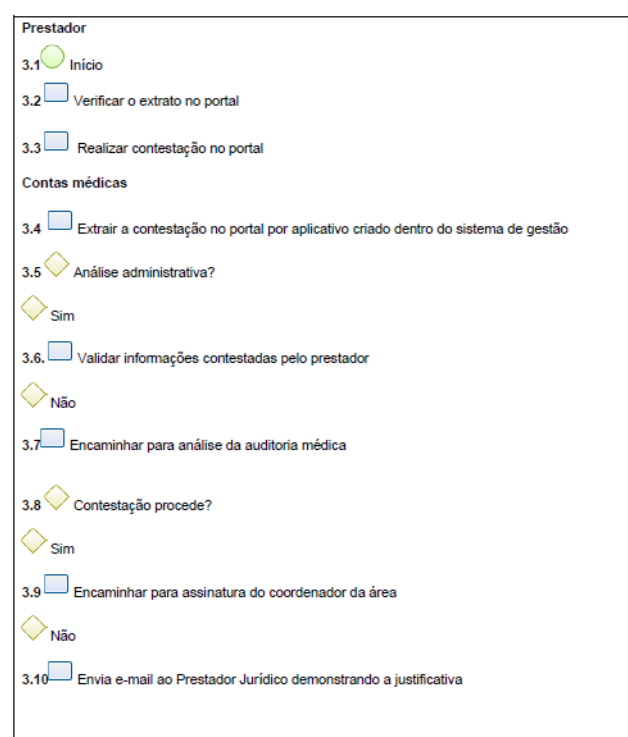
Prestador

3.1 Início

3.2 Verificar o extrato no portal

3.3 Realizar contestação no portal

Contas médicas

3.4 Extrair a contestação no portal por aplicativo criado dentro do sistema de gestão

3.5 Análise administrativa?

Sim

3.6. Validar informações contestadas pelo prestador

Não

3.7 Encaminhar para análise da auditoria médica

3.8 Contestação procede?

Sim

3.9 Encaminhar para assinatura do coordenador da área

Não

3.10 Envia e-mail ao Prestador Jurídico demonstrando a justificativa